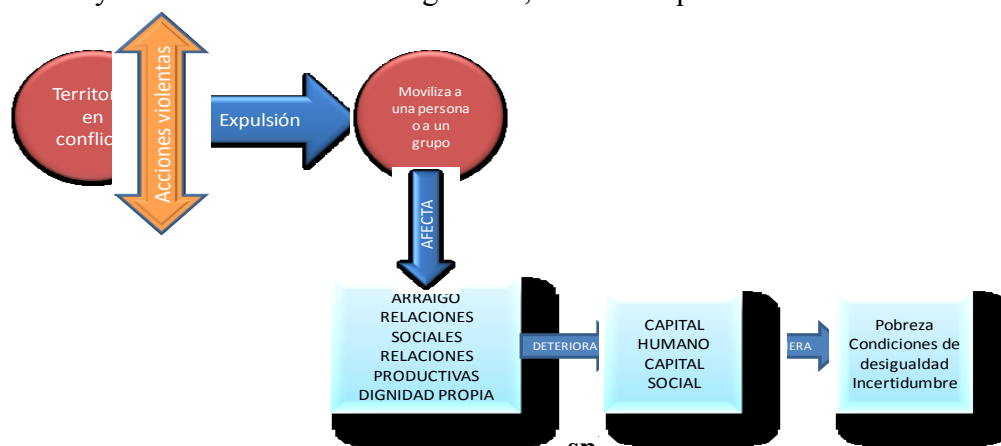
y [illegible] gráfico, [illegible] p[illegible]

Territo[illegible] en conflic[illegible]

Acciones violentas

Expulsión

Moviliza a una persona o a un grupo

AFECTA

ARRAIGO RELACIONES SOCIALES RELACIONES PRODUCTIVAS DIGNIDAD PROPIA

DETERIORA

CAPITAL HUMANO CAPITAL SOCIAL

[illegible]ERA

Pobreza Condiciones de desigualdad Incertidumbre

sp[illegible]